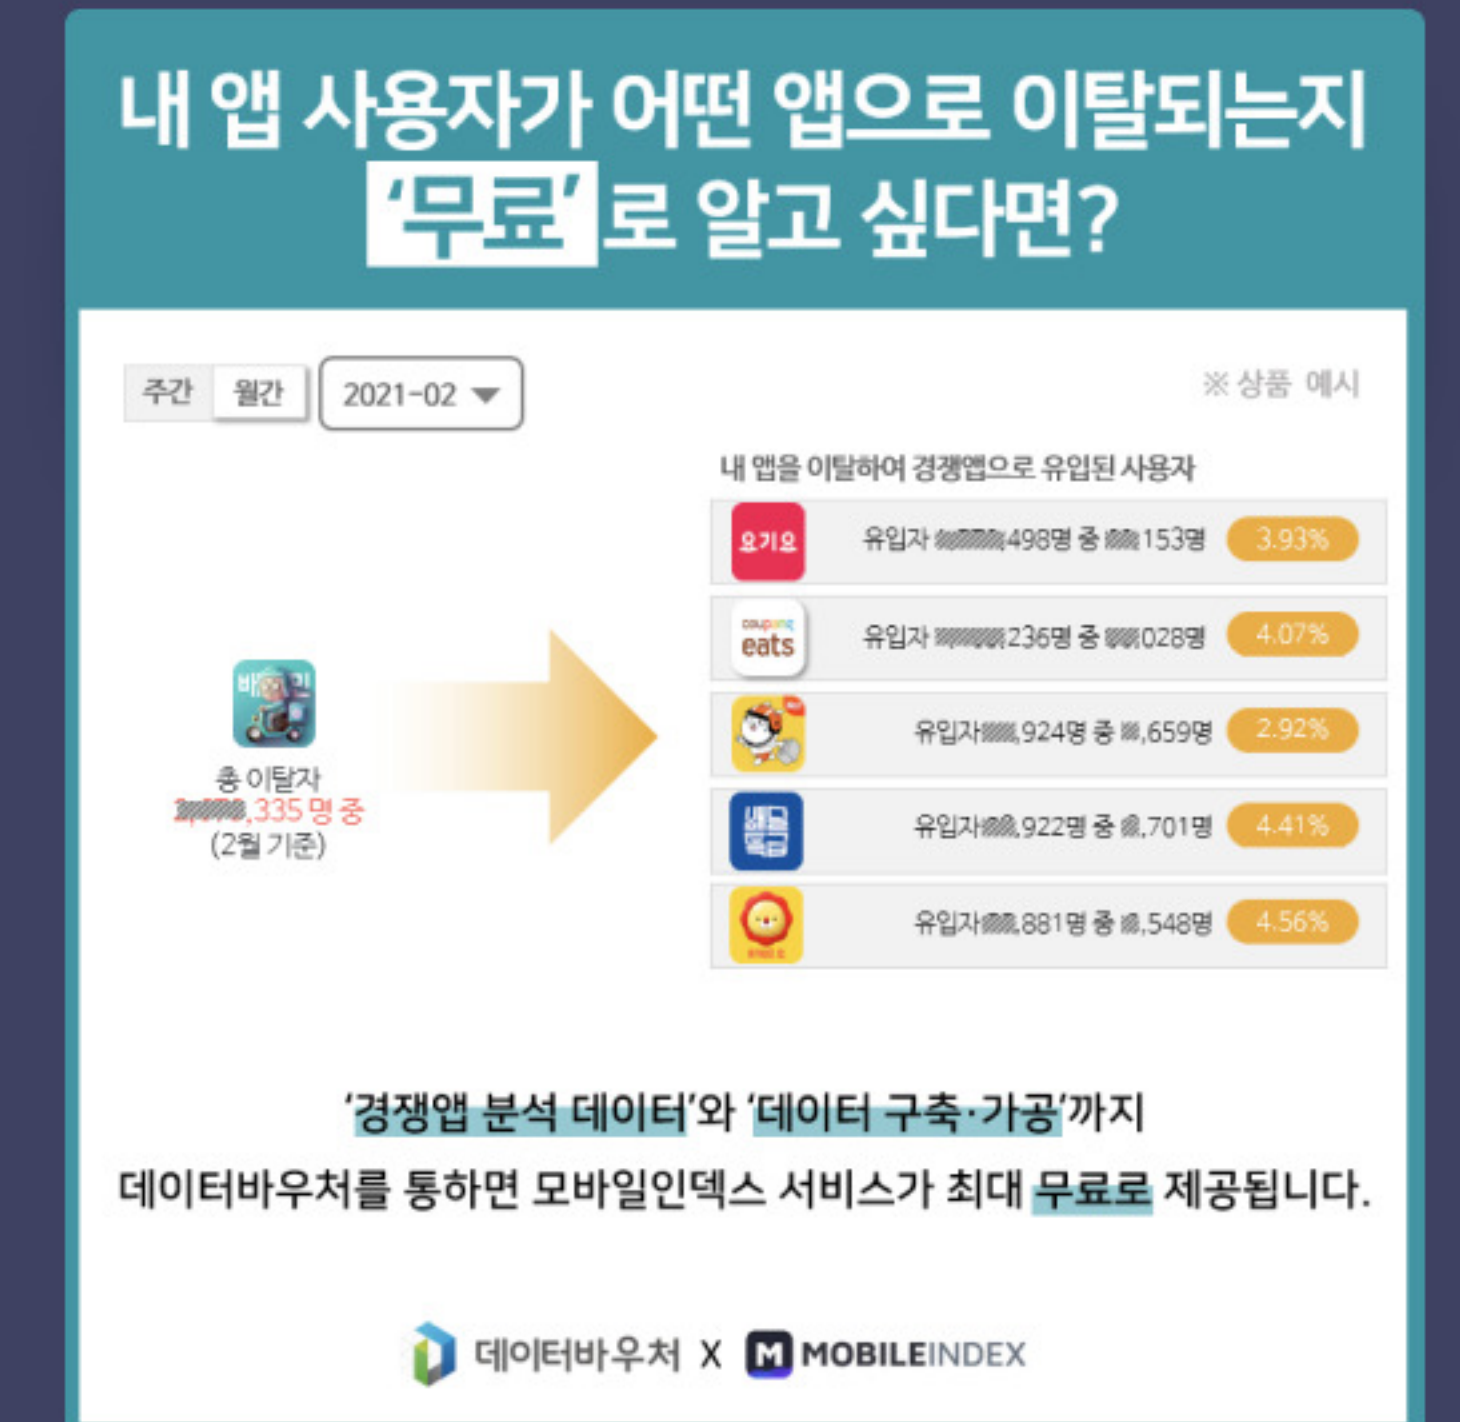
내 앱 사용자가 어떤 앱으로 이탈되는지 '무료'로 알고 싶다면?

주간 월간 2021-02

※ 상품 예시

내 앱을 이탈하여 경쟁앱으로 유입된 사용자

요기요 유입자 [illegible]498명 중 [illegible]153명 3.93%

coupang eats 유입자 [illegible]236명 중 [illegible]028명 4.07%

유입자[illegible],924명 중 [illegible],659명 2.92%

배달특급 유입자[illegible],922명 중 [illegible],701명 4.41%

유입자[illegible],881명 중 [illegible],548명 4.56%

총 이탈자 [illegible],335 명 중 (2월 기준)

'경쟁앱 분석 데이터'와 '데이터 구축·가공'까지
데이터바우처를 통하면 모바일인덱스 서비스가 최대 무료로 제공됩니다.

데이터바우처 X MOBILEINDEX